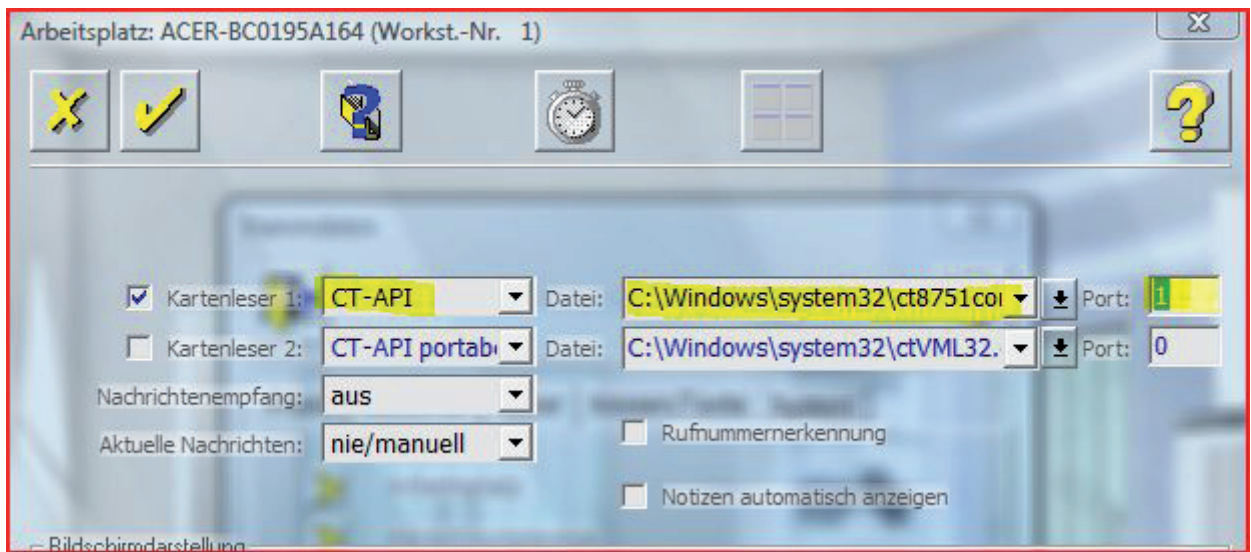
Arbeitsplatz: ACER-BC0195A164 (Workst.-Nr. 1)

Kartenleser 1: CT-API Datei: C:\Windows\system32\ct8751coı Port: 1

Kartenleser 2: CT-API portab Datei: C:\Windows\system32\ctVML32. Port: 0

Nachrichtenempfang: aus

Aktuelle Nachrichten: nie/manuell

Rufnummernerkennung

Notizen automatisch anzeigen

Bildschirmdarstellung